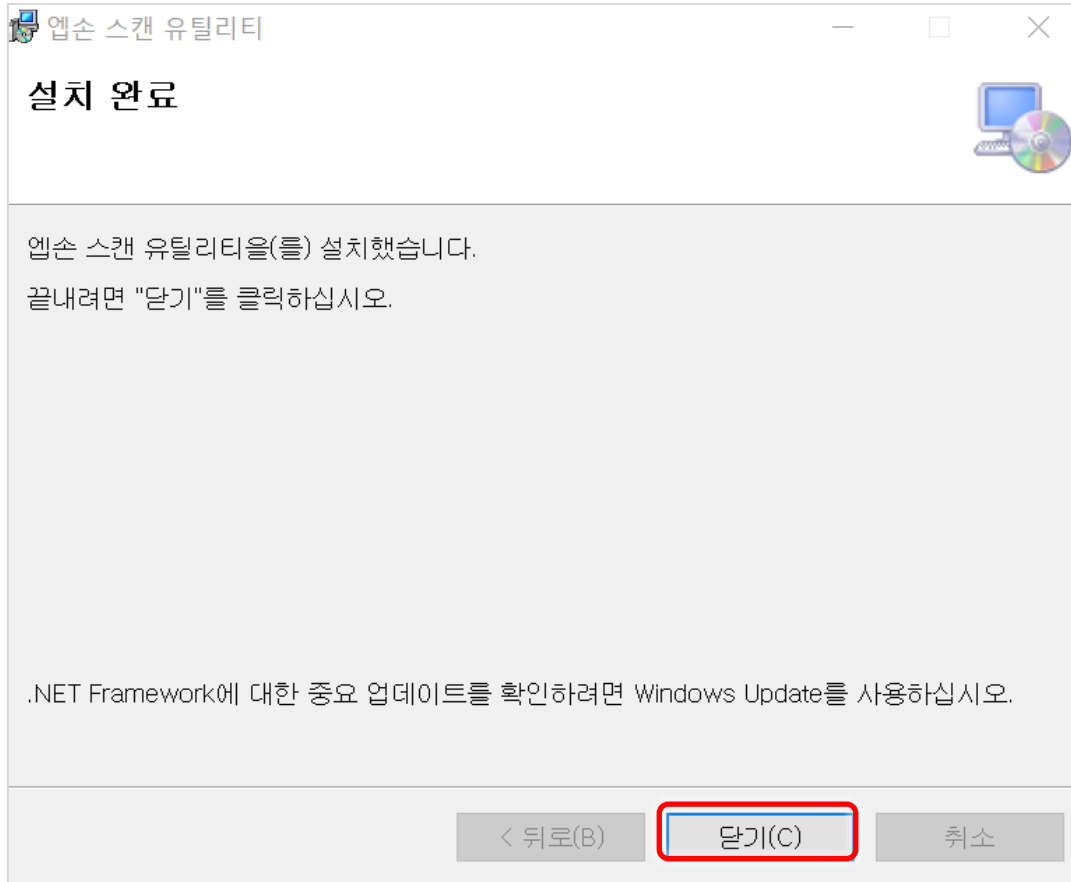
엡손 스캔 유틸리티

설치 완료

엡손 스캔 유틸리티을(를) 설치했습니다.

끝내려면 "닫기"를 클릭하십시오.

.NET Framework에 대한 중요 업데이트를 확인하려면 Windows Update를 사용하십시오.

< 뒤로(B)
닫기(C)
취소